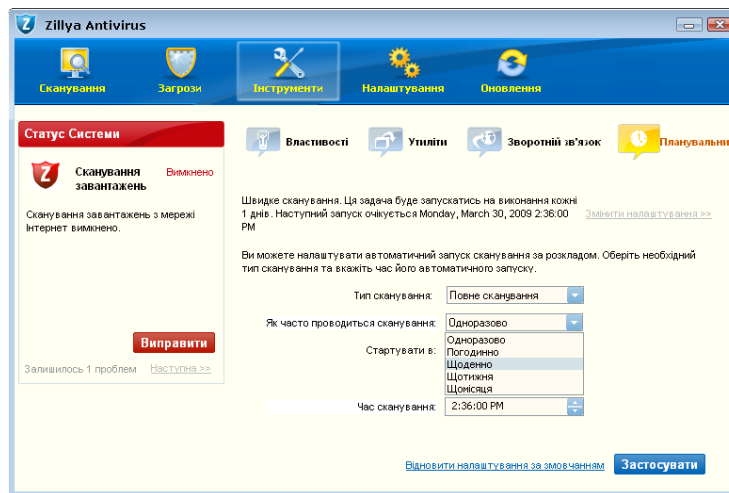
Zillya Antivirus

Сканування
Загрози
Інструменти
Налаштування
Оновлення

Статус Системи

Сканування завантажень
Вимкнено

Сканування завантажень з мережі Інтернет вимкнено.

Виправити

Залишилось 1 проблем
Наступна >>

Властивості
Утиліти
Зворотній зв'язок
Планувальни

Швидке сканування. Ця задача буде запускатись на виконання кожні 1 днів. Наступний запуск очікується Monday, March 30, 2009 2:36:00 PM
Змінити налаштування >>

Ви можете налаштувати автоматичний запуск сканування за розкладом. Оберіть необхідний тип сканування та вкажіть час його автоматичного запуску.

Тип сканування:
Повне сканування

Як часто проводиться сканування:
Одноразово

Стартувати в:
Одноразово
Погодинно
Щоденно
Щотижня
Щомісяця

Час сканування:
2:36:00 PM

Відновити налаштування за змовчанням
Застосувати